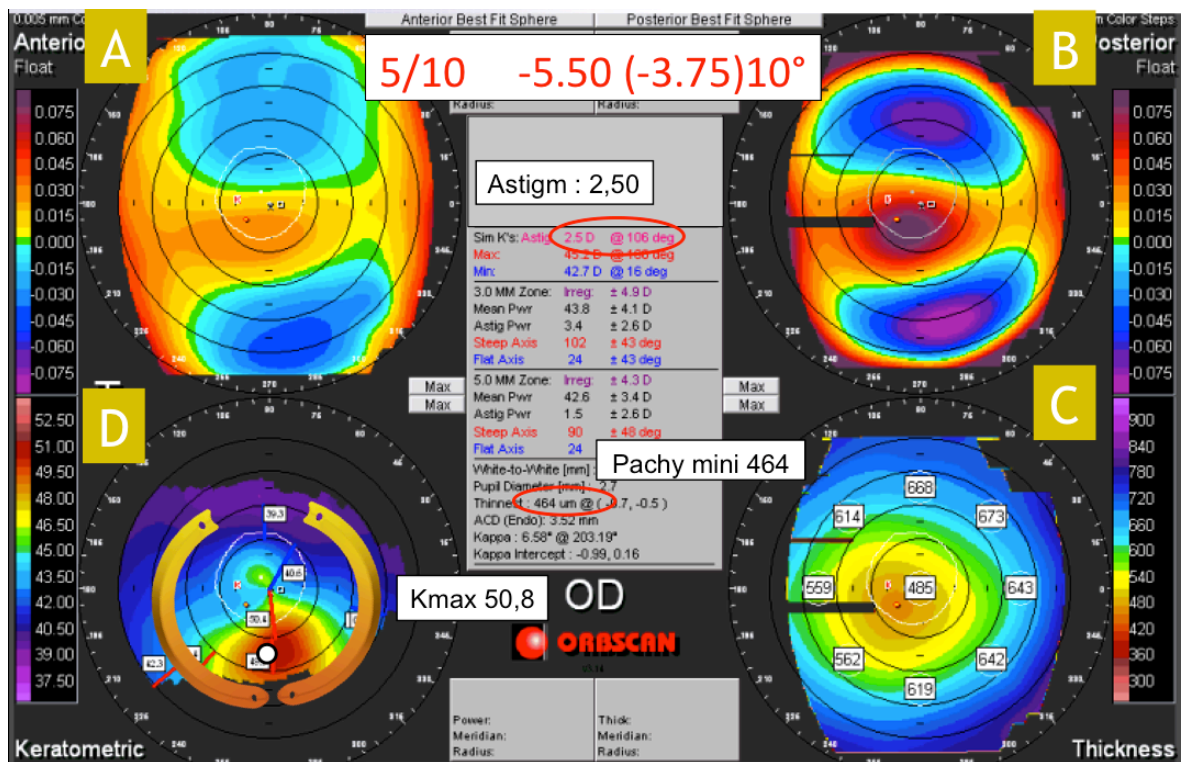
0.005 mm Co
Anterio
Float
A
Anterior Best Fit Sphere
Posterior Best Fit Sphere
5/10 -5.50 (-3.75)10°
m Color Steps
B
Posterior
Float
Radius:
Radius:

0.075
0.060
0.045
0.030
0.015
0.000
-0.015
-0.030
-0.045
-0.060
-0.075

Astigm : 2,50

Sim K's: Astig: 2.5 D @ 106 deg
Max: 45.2 D @ 106 deg
Min: 42.7 D @ 16 deg
3.0 MM Zone: Irreg: ± 4.9 D
Mean Pwr 43.8 ± 4.1 D
Astig Pwr 3.4 ± 2.6 D
Steep Axis 102 ± 43 deg
Flat Axis 24 ± 43 deg
5.0 MM Zone: Irreg: ± 4.3 D
Mean Pwr 42.6 ± 3.4 D
Astig Pwr 1.5 ± 2.6 D
Steep Axis 90 ± 48 deg
Flat Axis 24
White-to-White [mm] :
Pupil Diameter [mm] : 2.7
Thinnest : 464 um @ ( -0.7, -0.5 )
ACD (Endo): 3.52 mm
Kappa : 6.58° @ 203.19°
Kappa Intercept : -0.99, 0.16

Pachy mini 464

0.075
0.060
0.045
0.030
0.015
0.000
-0.015
-0.030
-0.045
-0.060
-0.075

Max
Max
Max
Max

D
C

52.50
51.00
49.50
48.00
46.50
45.00
43.50
42.00
40.50
39.00
37.50

39.3
40.6
50.4
42.3

Kmax 50,8
OD
ORBSCAN

668
614
673
559
485
643
562
642
619

900
840
780
720
660
600
540
480
420
360
300

Power:
Meridian:
Radius:
Thick:
Meridian:
Radius:

Keratometric
Thickness